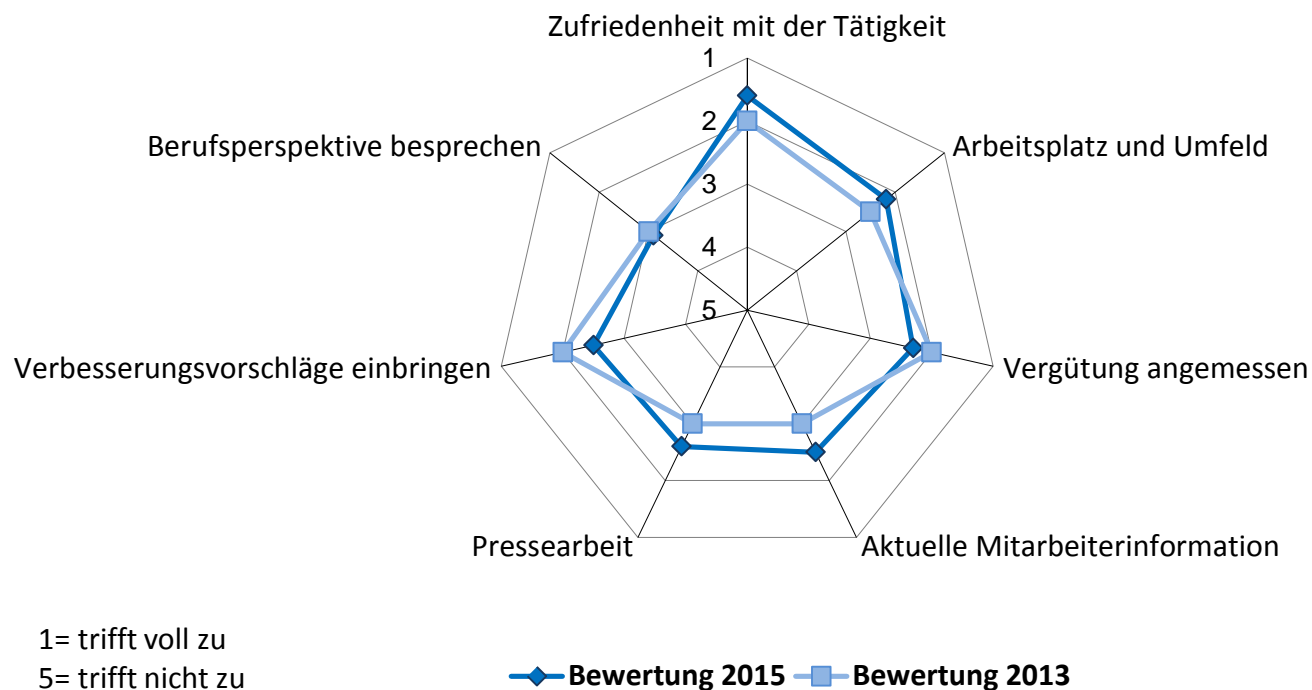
Zufriedenheit mit der Tätigkeit

1

2

3

4

5

Berufsperspektive besprechen

Arbeitsplatz und Umfeld

Verbesserungsvorschläge einbringen

Vergütung angemessen

Pressearbeit

Aktuelle Mitarbeiterinformation

1= trifft voll zu
5= trifft nicht zu

Bewertung 2015 Bewertung 2013